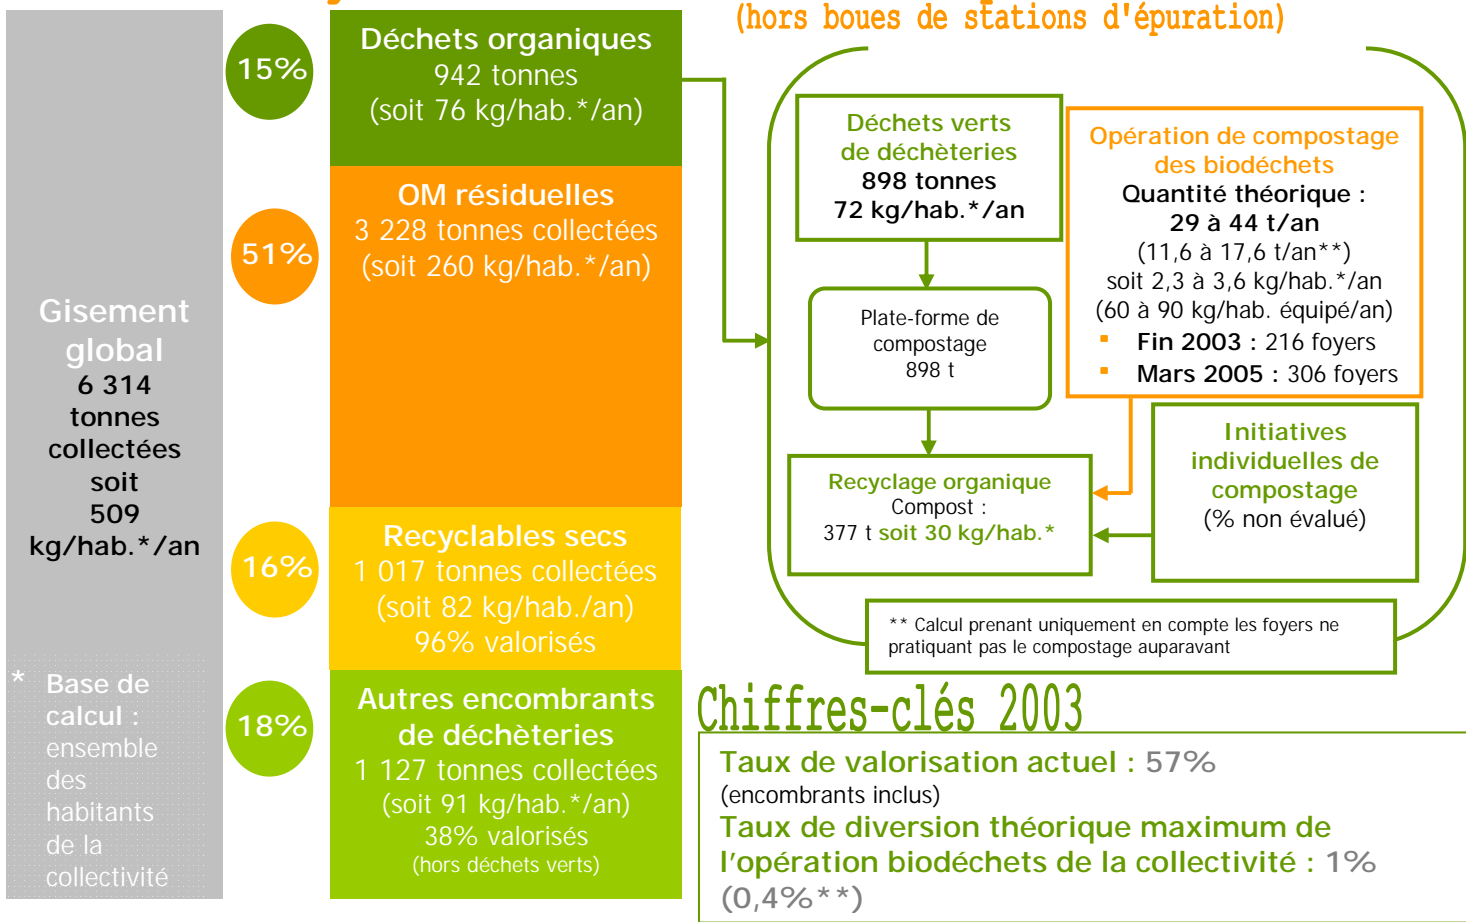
(hors boues de stations d'épuration)

Gisement global
6 314 tonnes collectées
soit 509 kg/hab.*/an

* Base de calcul : ensemble des habitants de la collectivité

15%

Déchets organiques
942 tonnes
(soit 76 kg/hab.*/an)

51%

OM résiduelles
3 228 tonnes collectées
(soit 260 kg/hab.*/an)

16%

Recyclables secs
1 017 tonnes collectées
(soit 82 kg/hab./an)
96% valorisés

18%

Autres encombrants de déchèteries
1 127 tonnes collectées
(soit 91 kg/hab.*/an)
38% valorisés
(hors déchets verts)

Déchets verts de déchèteries
898 tonnes
72 kg/hab.*/an

Plate-forme de compostage
898 t

Recyclage organique
Compost :
377 t soit 30 kg/hab.*

Opération de compostage des biodéchets
Quantité théorique :
29 à 44 t/an
(11,6 à 17,6 t/an**)
soit 2,3 à 3,6 kg/hab.*/an
(60 à 90 kg/hab. équipé/an)
▪ Fin 2003 : 216 foyers
▪ Mars 2005 : 306 foyers

Initiatives individuelles de compostage
(% non évalué)

** Calcul prenant uniquement en compte les foyers ne pratiquant pas le compostage auparavant

Chiffres-clés 2003

Taux de valorisation actuel : 57%
(encombrants inclus)
Taux de diversion théorique maximum de l'opération biodéchets de la collectivité : 1%
(0,4%**)